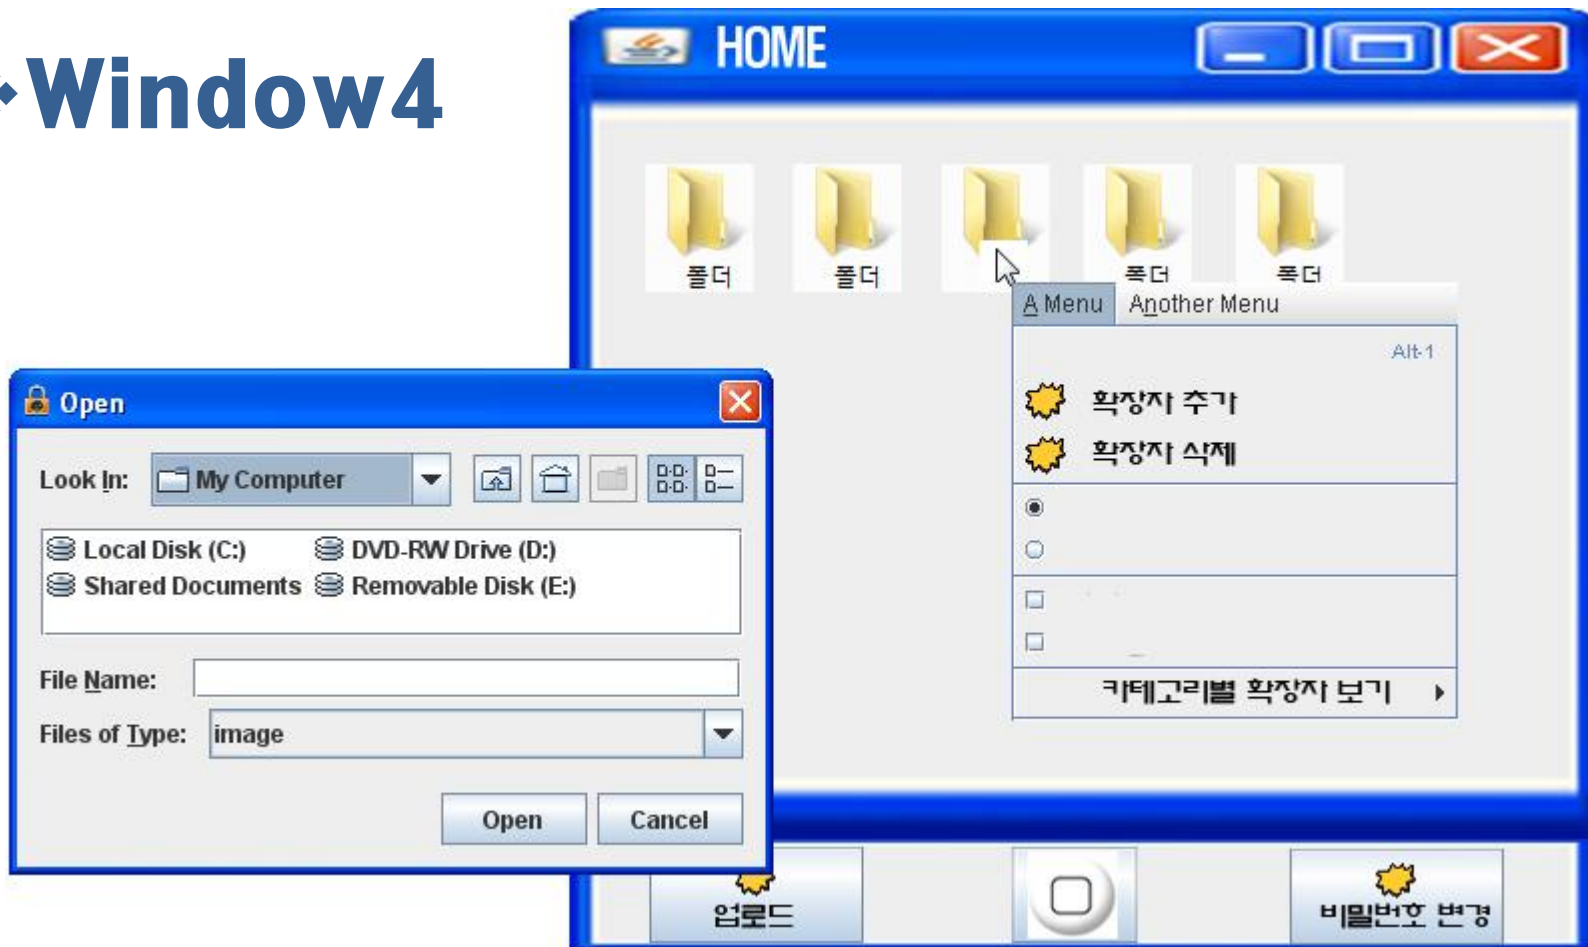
Window4

HOME

폴더 폴더 폴더 폴더

A Menu Another Menu

Alt-1

확장자 추가

확장자 삭제

카테고리별 확장자 보기

Open

Look In: My Computer

Local Disk (C:) DVD-RW Drive (D:)
Shared Documents Removable Disk (E:)

File Name:

Files of Type: image

Open Cancel

업로드

비밀번호 변경